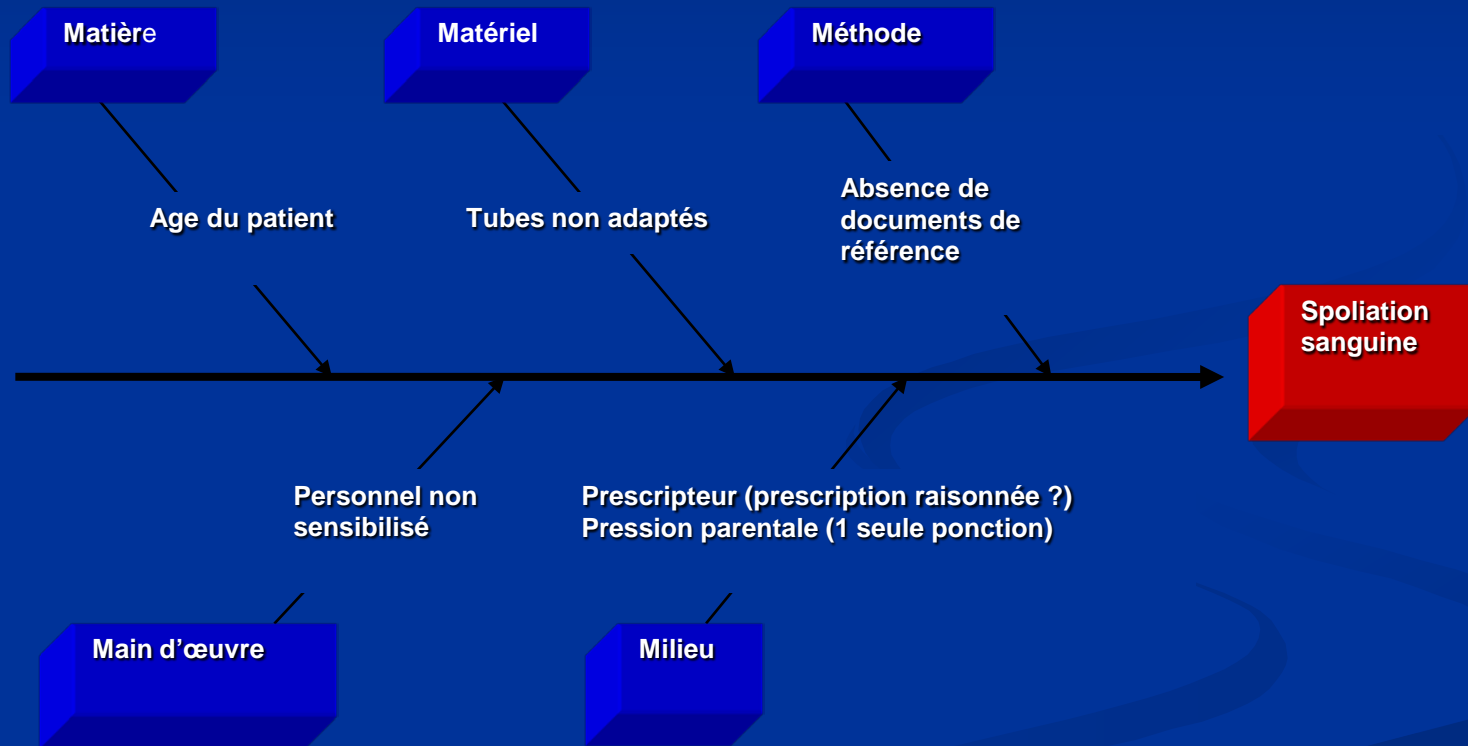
Matière

Matériel

Méthode

Age du patient

Tubes non adaptés

Absence de documents de référence

Spoliation sanguine

Personnel non sensibilisé

Prescripteur (prescription raisonnée ?)
Pression parentale (1 seule ponction)

Main d'œuvre

Milieu